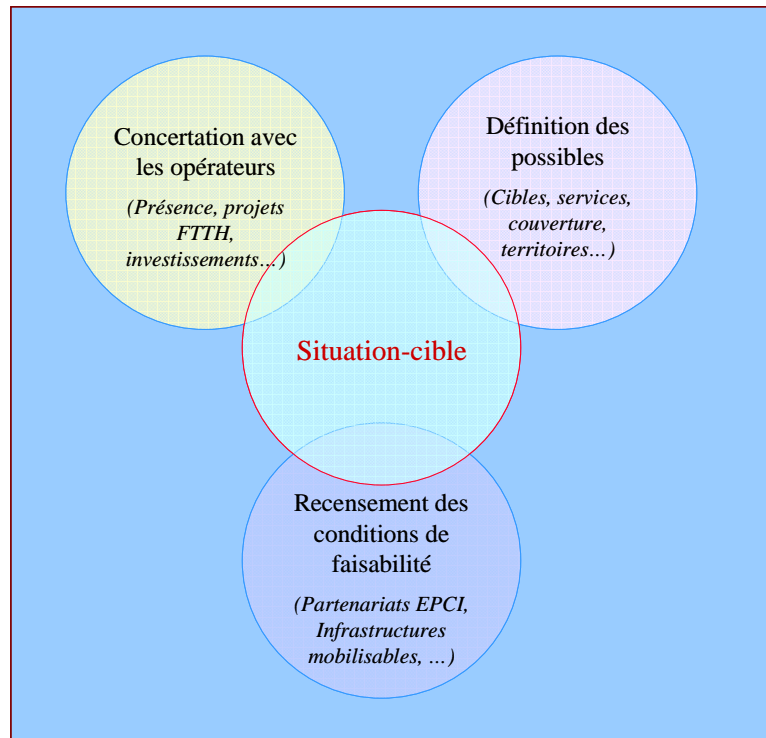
Concertation avec les opérateurs

(Présence, projets FTTH, investissements…)

Définition des possibles

(Cibles, services, couverture, territoires…)

Situation-cible

Recensement des conditions de faisabilité

(Partenariats EPCI, Infrastructures mobilisables, …)